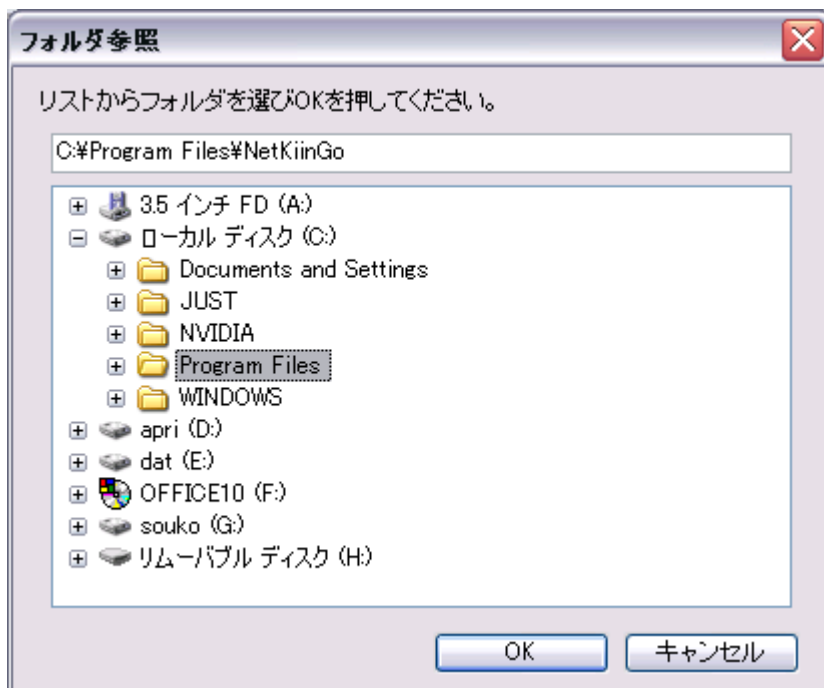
フォルダ参照

リストからフォルダを選びOKを押してください。

C:¥Program Files¥NetKiinGo

3.5 インチ FD (A:)
ローカル ディスク (C:)
Documents and Settings
JUST
NVIDIA
Program Files
WINDOWS
apri (D:)
dat (E:)
OFFICE10 (F:)
souko (G:)
リムーバブル ディスク (H:)

OK
キャンセル